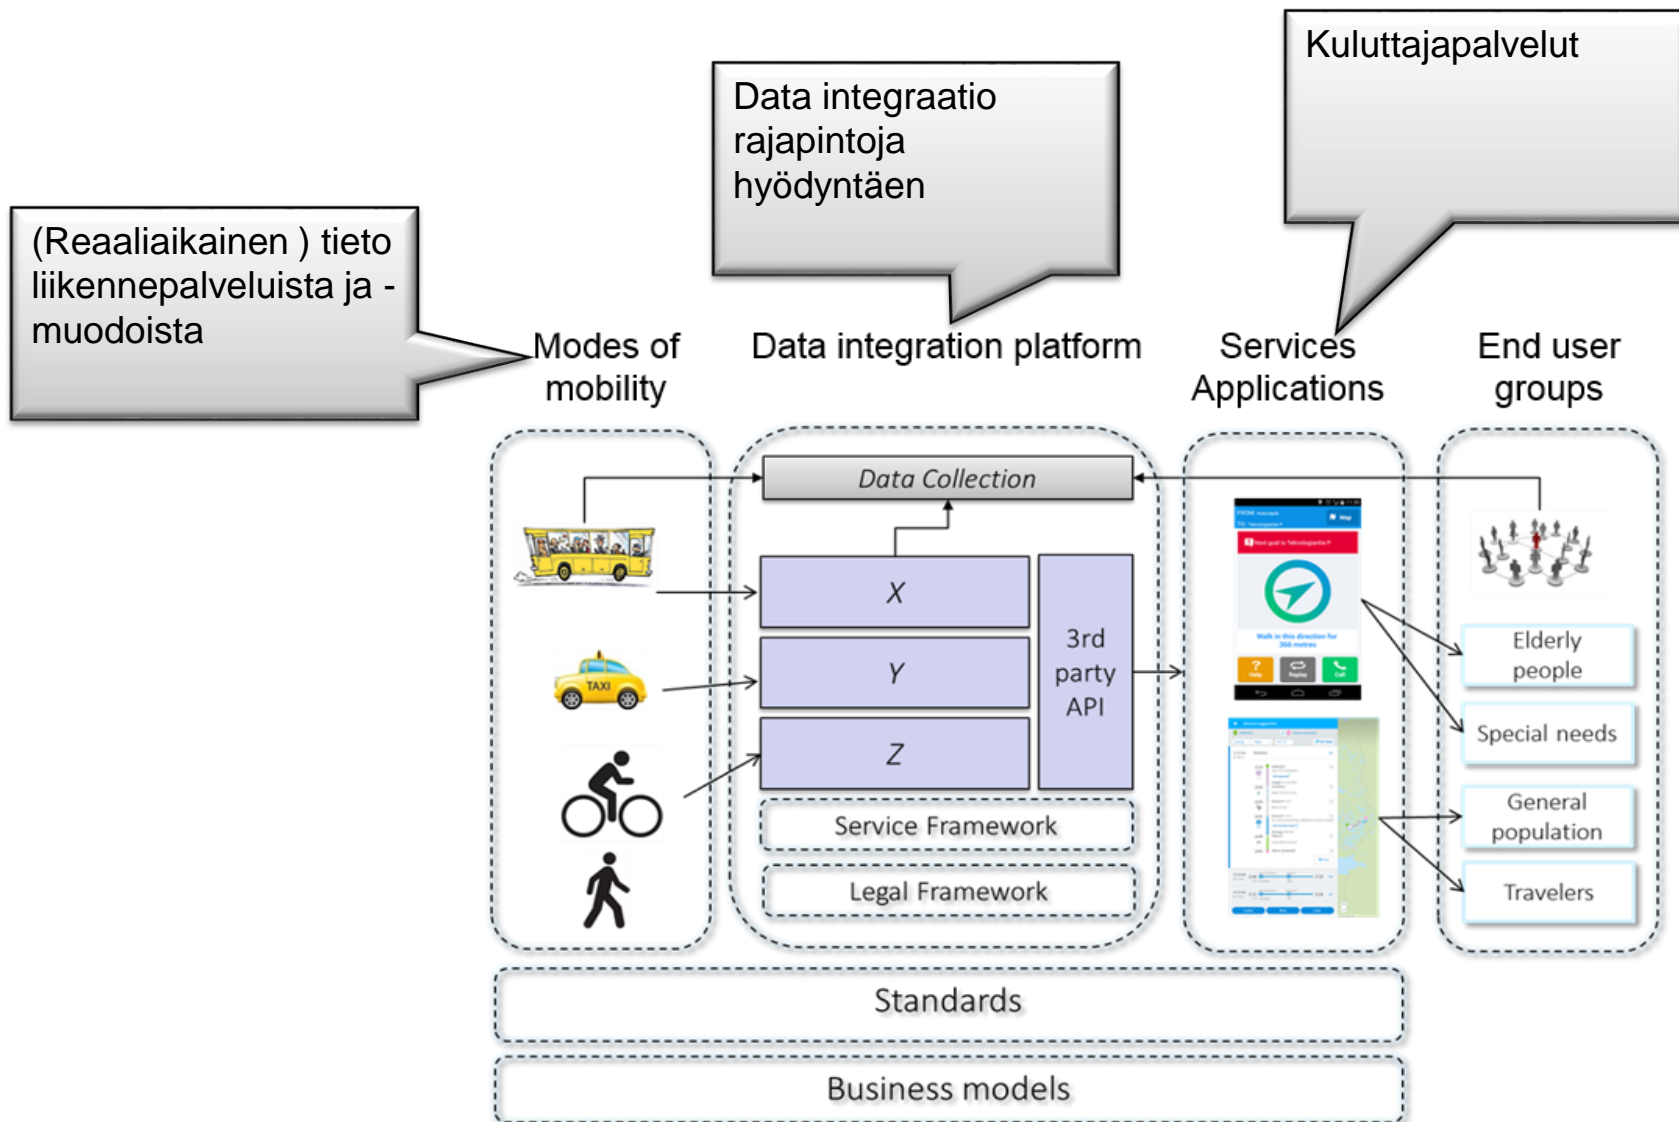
Kuluttajapalvelut

Data integraatio rajapintoja hyödyntäen

(Reaaliaikainen ) tieto liikennepalveluista ja -muodoista

Modes of mobility

Data integration platform

Services Applications

End user groups

Data Collection

TAXI

X

Y

Z

3rd party API

Service Framework

Legal Framework

Elderly people

Special needs

General population

Travelers

Standards

Business models